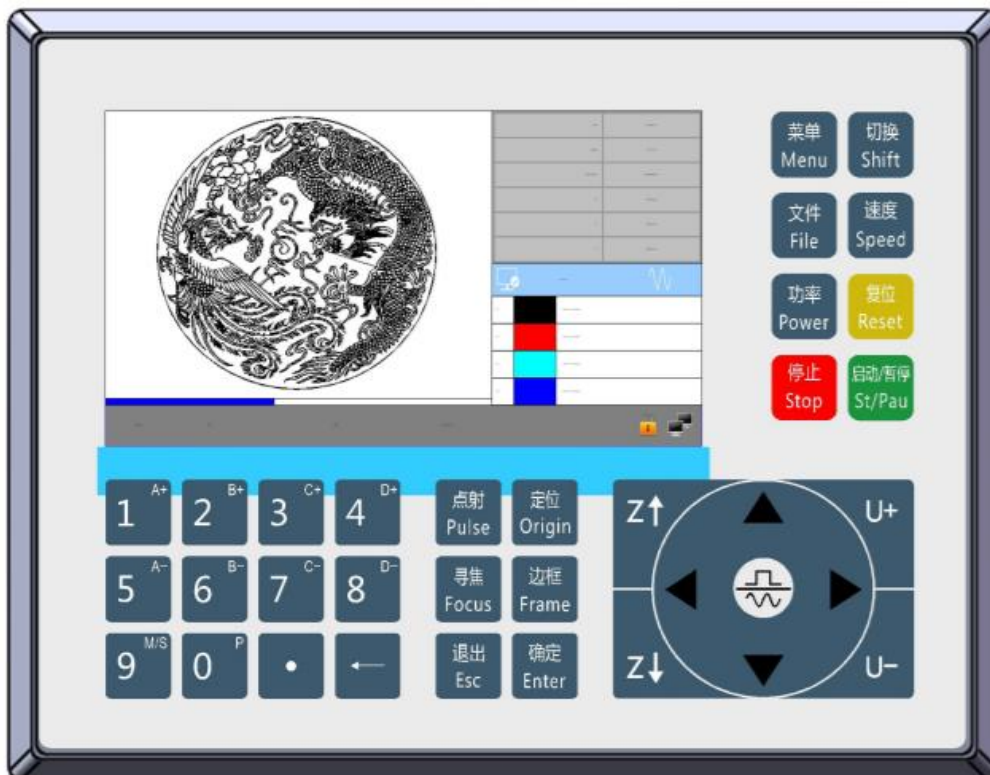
菜单
Menu

切换
Shift

文件
File

速度
Speed

功率
Power

复位
Reset

停止
Stop

启动/暂停
St/Pau

1 A+
2 B+
3 C+
4 D+
5 A-
6 B-
7 C-
8 D-
9 M/S
0 P
•
←

点射
Pulse

定位
Origin

寻焦
Focus

边框
Frame

退出
Esc

确定
Enter

Z↑
U+
Z↓
U-